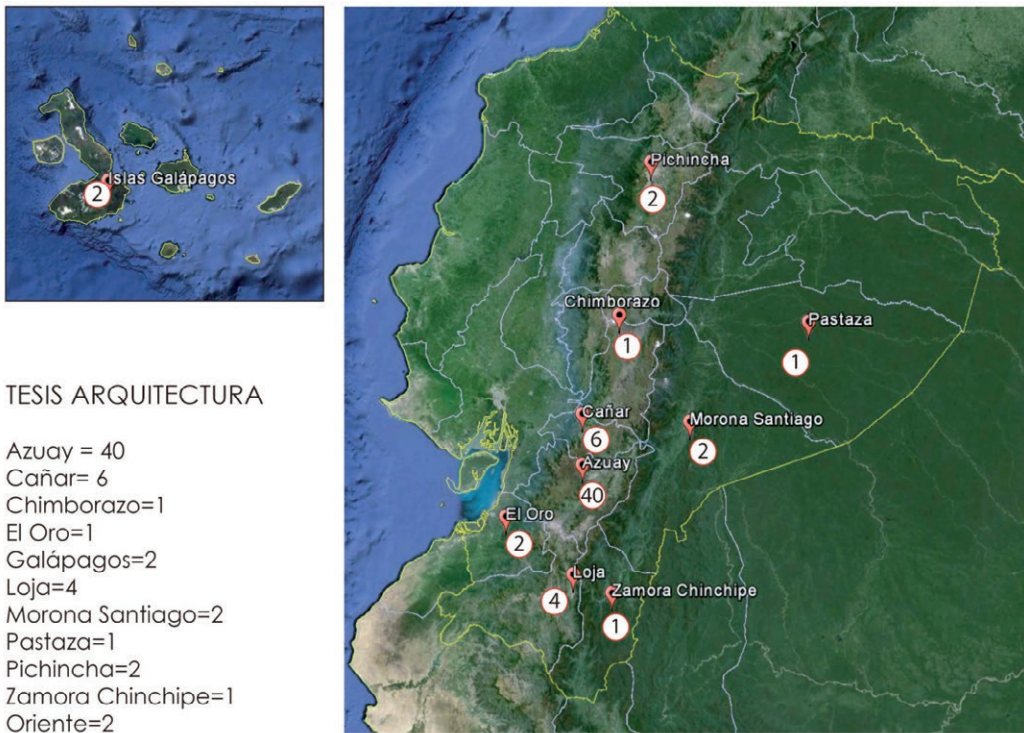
Islas Galápagos
2

TESIS ARQUITECTURA

Azuay = 40
Cañar= 6
Chimborazo=1
El Oro=1
Galápagos=2
Loja=4
Morona Santiago=2
Pastaza=1
Pichincha=2
Zamora Chinchipe=1
Oriente=2

Pichincha
2
Chimborazo
1
Pastaza
1
Cañar
6
Morona Santiago
2
Azuay
40
El Oro
2
Loja
4
Zamora Chinchipe
1